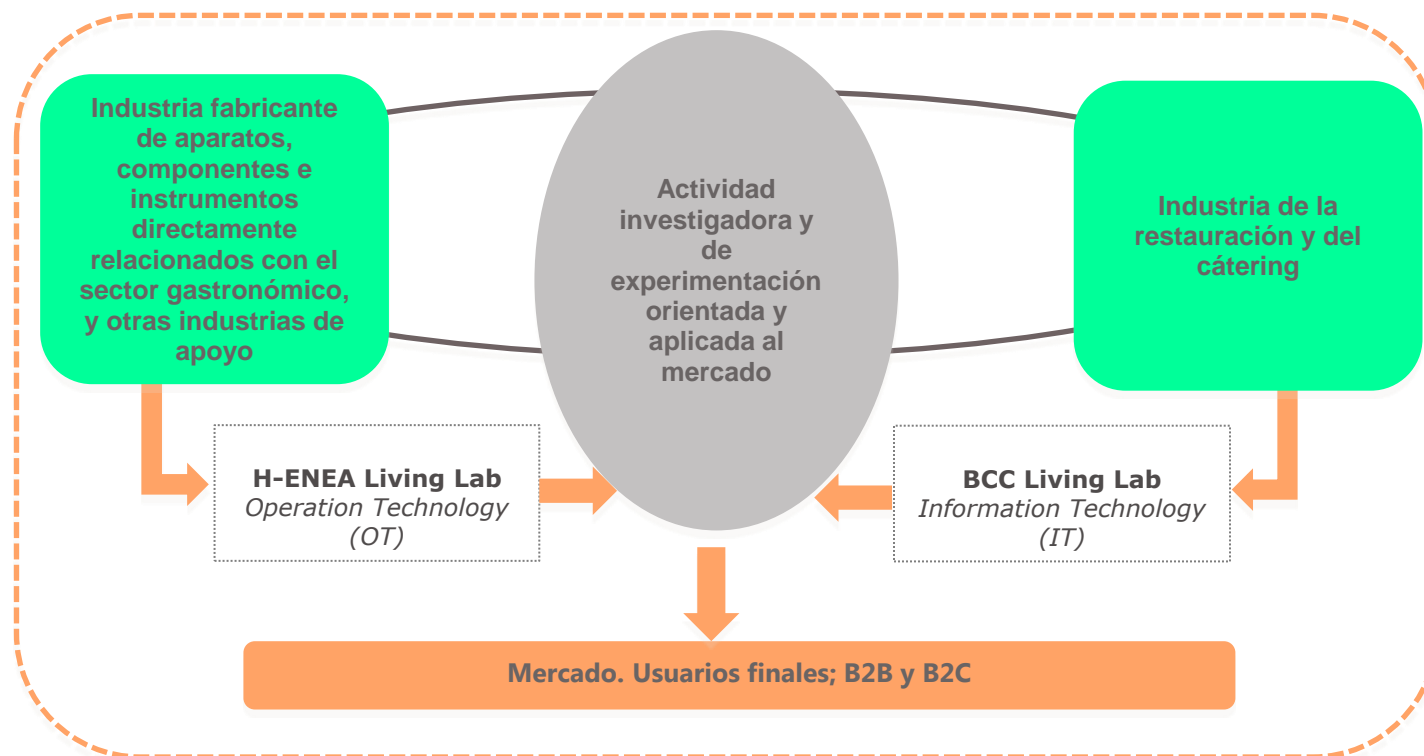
Industria fabricante de aparatos, componentes e instrumentos directamente relacionados con el sector gastronómico, y otras industrias de apoyo

Actividad investigadora y de experimentación orientada y aplicada al mercado

Industria de la restauración y del cátering

H-ENEA Living Lab
*Operation Technology (OT)*

BCC Living Lab
*Information Technology (IT)*

Mercado. Usuarios finales; B2B y B2C